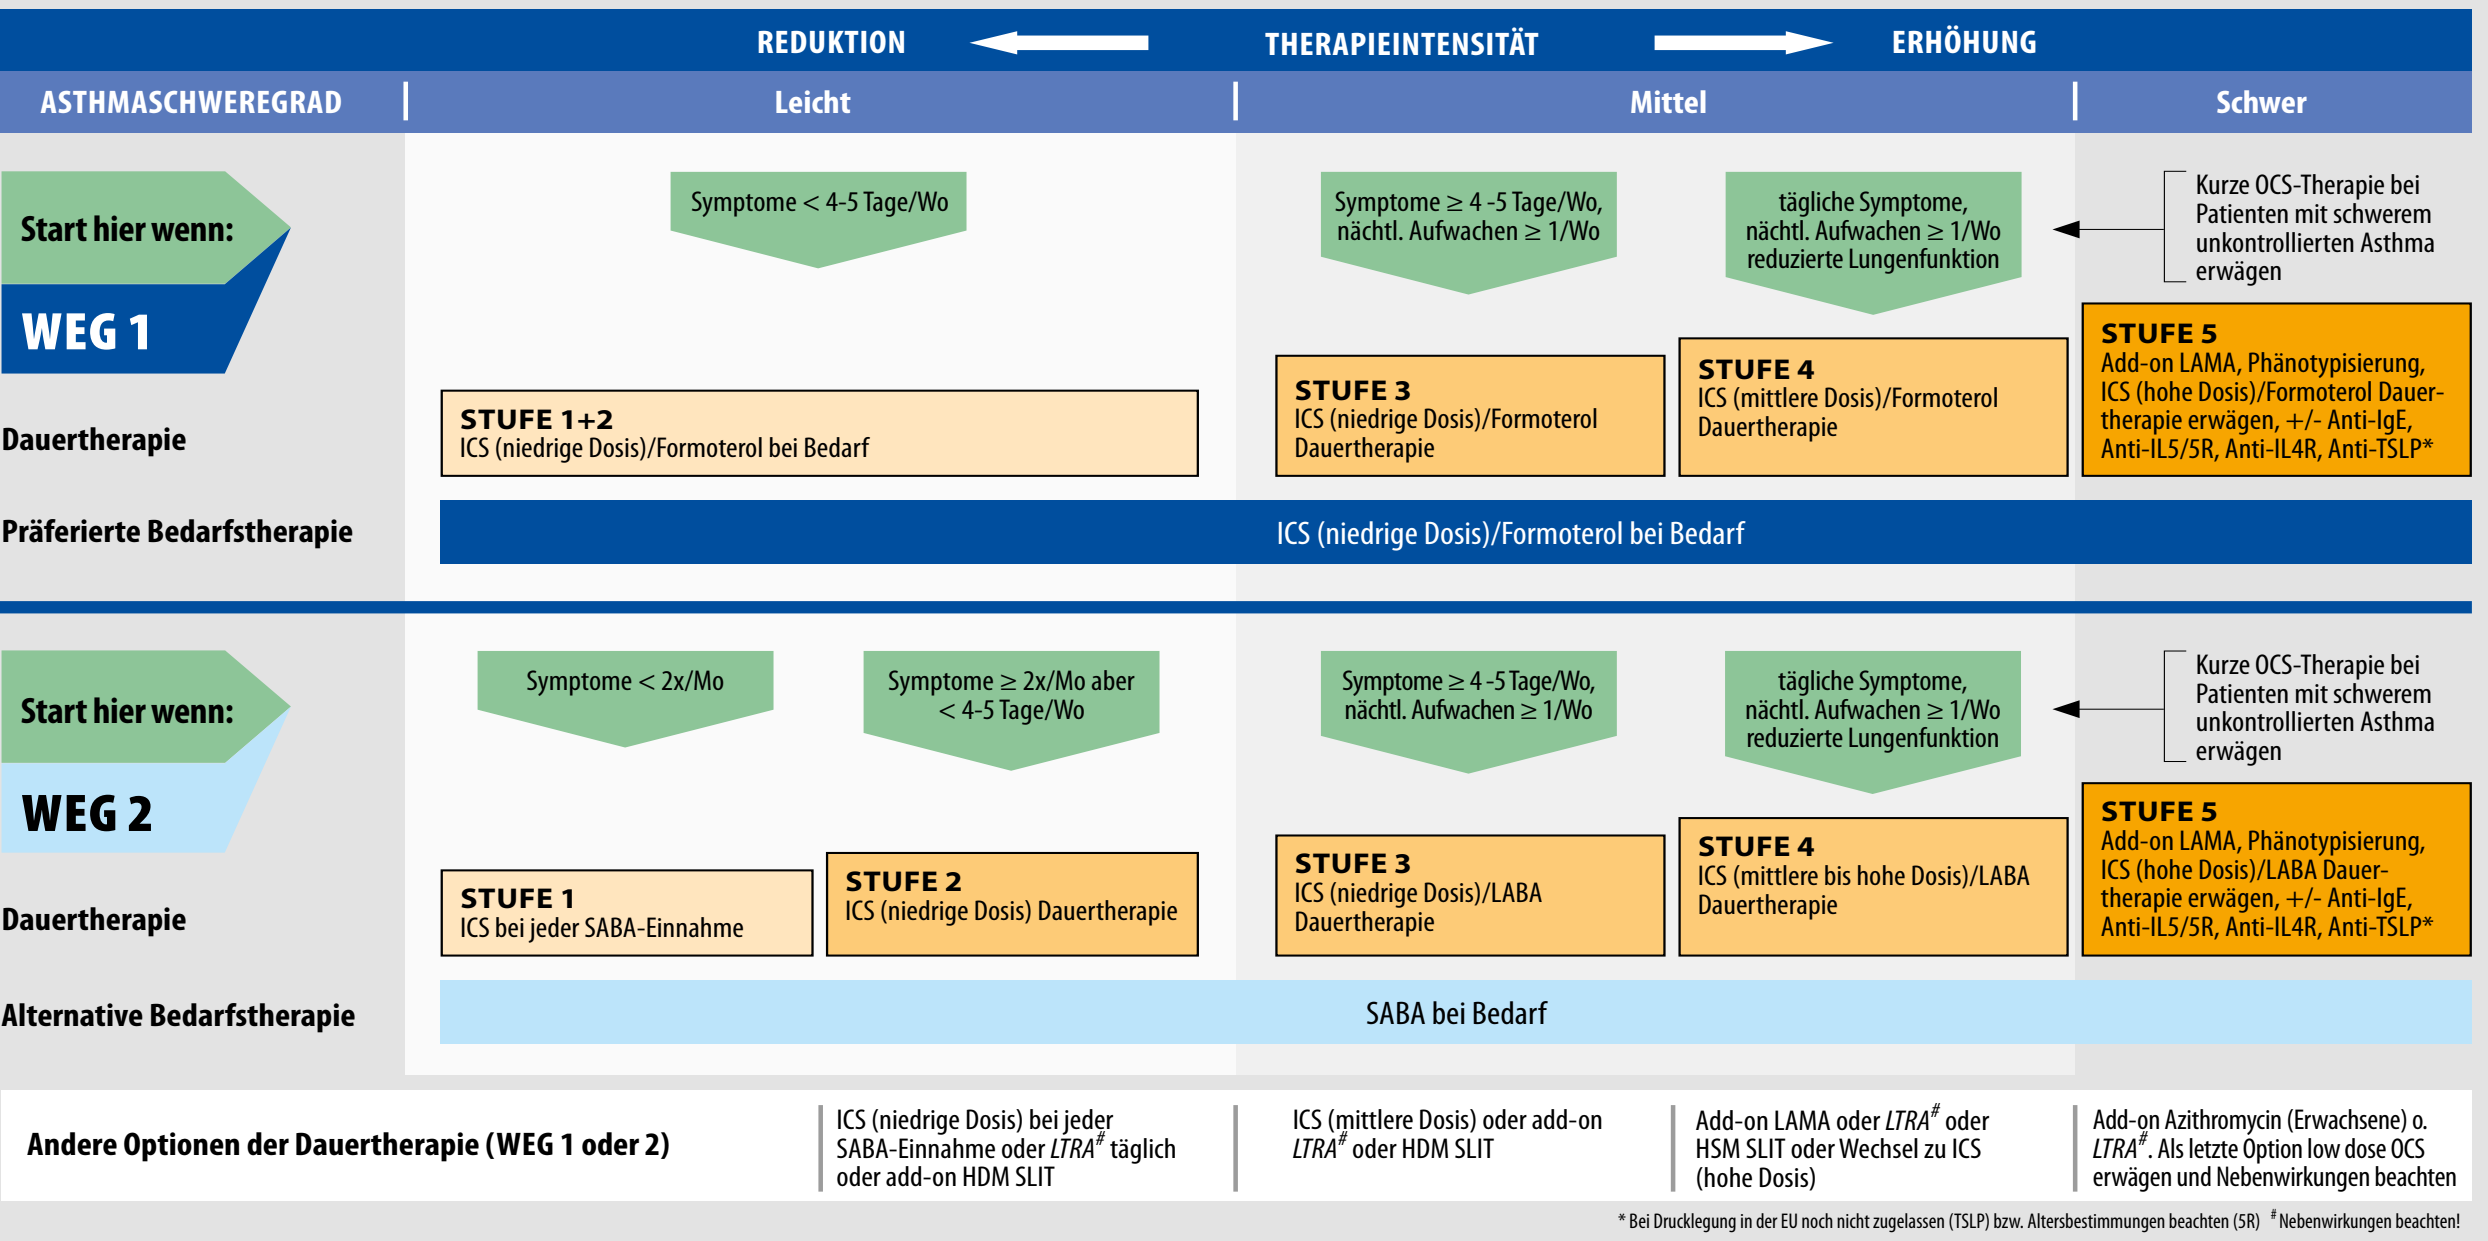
REDUKTION THERAPIEINTENSITÄT ERHÖHUNG

ASTHMASCHWEREGRAD | Leicht | Mittel | Schwer

Start hier wenn:

WEG 1

Symptome < 4-5 Tage/Wo

Symptome ≥ 4 -5 Tage/Wo, nächtl. Aufwachen ≥ 1/Wo

tägliche Symptome, nächtl. Aufwachen ≥ 1/Wo reduzierte Lungenfunktion

Kurze OCS-Therapie bei Patienten mit schwerem unkontrollierten Asthma erwägen

Dauertherapie

STUFE 1+2
ICS (niedrige Dosis)/Formoterol bei Bedarf

STUFE 3
ICS (niedrige Dosis)/Formoterol Dauertherapie

STUFE 4
ICS (mittlere Dosis)/Formoterol Dauertherapie

STUFE 5
Add-on LAMA, Phänotypisierung, ICS (hohe Dosis)/Formoterol Dauertherapie erwägen, +/- Anti-IgE, Anti-IL5/5R, Anti-IL4R, Anti-TSLP*

Präferierte Bedarfstherapie

ICS (niedrige Dosis)/Formoterol bei Bedarf

Start hier wenn:

WEG 2

Symptome < 2x/Mo

Symptome ≥ 2x/Mo aber < 4-5 Tage/Wo

Symptome ≥ 4 -5 Tage/Wo, nächtl. Aufwachen ≥ 1/Wo

tägliche Symptome, nächtl. Aufwachen ≥ 1/Wo reduzierte Lungenfunktion

Kurze OCS-Therapie bei Patienten mit schwerem unkontrollierten Asthma erwägen

Dauertherapie

STUFE 1
ICS bei jeder SABA-Einnahme

STUFE 2
ICS (niedrige Dosis) Dauertherapie

STUFE 3
ICS (niedrige Dosis)/LABA Dauertherapie

STUFE 4
ICS (mittlere bis hohe Dosis)/LABA Dauertherapie

STUFE 5
Add-on LAMA, Phänotypisierung, ICS (hohe Dosis)/LABA Dauertherapie erwägen, +/- Anti-IgE, Anti-IL5/5R, Anti-IL4R, Anti-TSLP*

Alternative Bedarfstherapie

SABA bei Bedarf

Andere Optionen der Dauertherapie (WEG 1 oder 2)

ICS (niedrige Dosis) bei jeder SABA-Einnahme oder $LTRA^{\#}$ täglich oder add-on HDM SLIT

ICS (mittlere Dosis) oder add-on $LTRA^{\#}$ oder HDM SLIT

Add-on LAMA oder $LTRA^{\#}$ oder HSM SLIT oder Wechsel zu ICS (hohe Dosis)

Add-on Azithromycin (Erwachsene) o. $LTRA^{\#}$. Als letzte Option low dose OCS erwägen und Nebenwirkungen beachten

* Bei Drucklegung in der EU noch nicht zugelassen (TSLP) bzw. Altersbestimmungen beachten (5R) # Nebenwirkungen beachten!